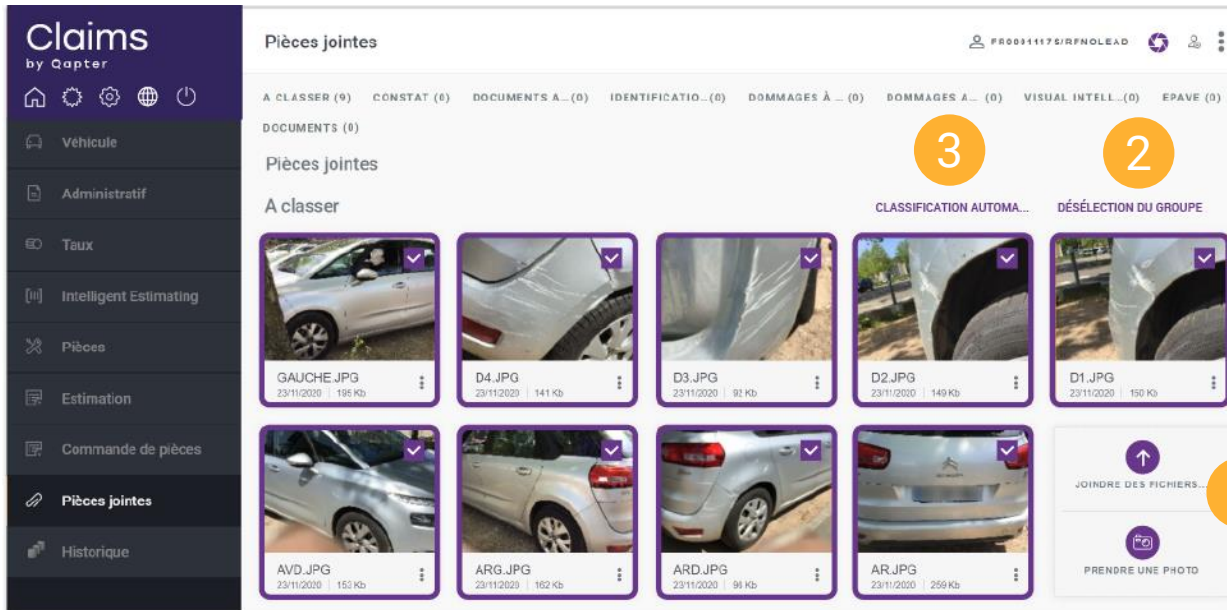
Claims
by Qapter

Véhicule
Administratif
Taux
Intelligent Estimating
Pièces
Estimation
Commande de pièces
Pièces jointes
Historique

Pièces jointes

FR00011175/RFNOLEAD

A CLASSER (9) CONSTAT (0) DOCUMENTS A...(0) IDENTIFICATIO...(0) DOMMAGES À ...(0) DOMMAGES A... (0) VISUAL INTELL...(0) EPAVE (0) DOCUMENTS (0)

Pièces jointes

A classer

3
CLASSIFICATION AUTOMA...

2
DÉSÉLECTION DU GROUPE

GAUCHE.JPG
23/11/2020 | 195 Kb

D4.JPG
23/11/2020 | 141 Kb

D3.JPG
23/11/2020 | 92 Kb

D2.JPG
23/11/2020 | 149 Kb

D1.JPG
23/11/2020 | 150 Kb

AVD.JPG
23/11/2020 | 153 Kb

ARG.JPG
23/11/2020 | 162 Kb

ARD.JPG
23/11/2020 | 94 Kb

AR.JPG
23/11/2020 | 259 Kb

JOINDRE DES FICHIERS...

PRENDRE UNE PHOTO